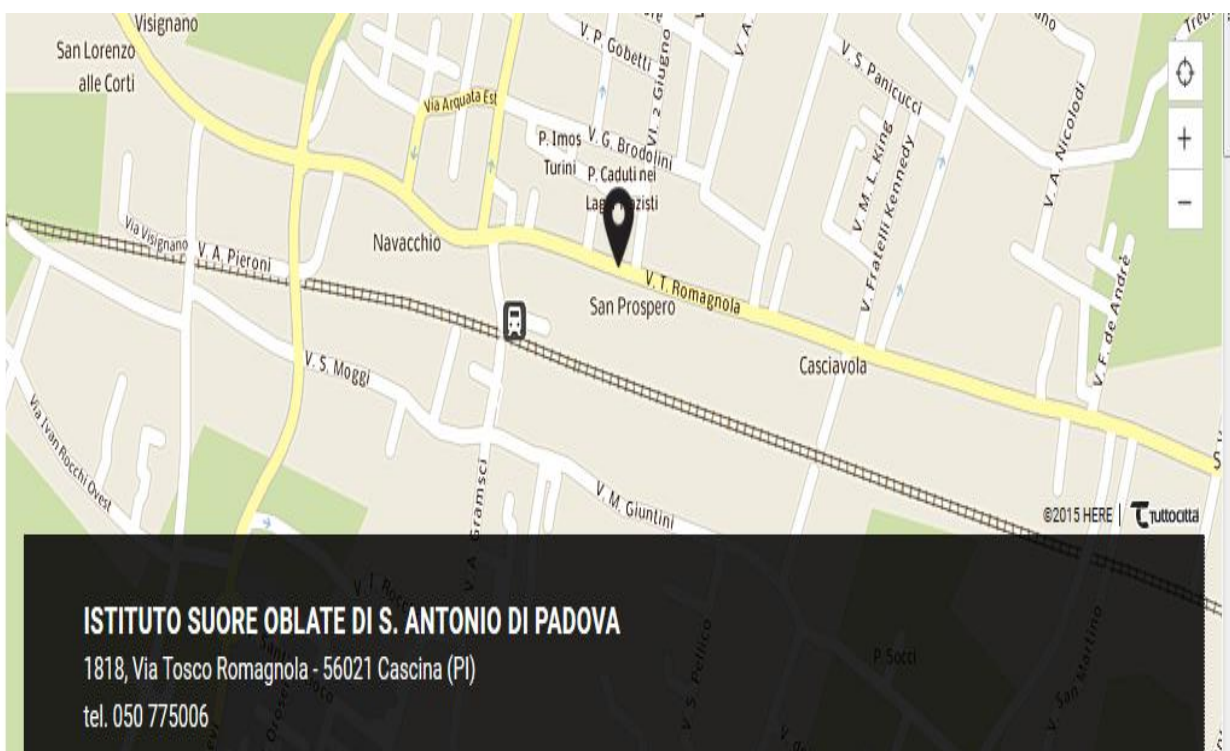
Visignano
San Lorenzo alle Corti
V. P. Gobetti
V. S. Panicucci
V. A. Nicolodi
Via Arquata Est
P. Imos
V. G. Brodolini
Vl. 2 Giugno
Turini
P. Caduti nei Lager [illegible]zisti
V. M. L. King
V. Fratelli Kennedy
Via Visignano
V. A. Pieroni
Navacchio
V. T. Romagnola
San Prospero
V. F. de André
Casciavola
V. S. Moggi
Via Ivan Rocchi Ovest
V. M. Giuntini
V. A. Gramsci
©2015 HERE | tuttocittà
ISTITUTO SUORE OBLATE DI S. ANTONIO DI PADOVA
1818, Via Tosco Romagnola - 56021 Cascina (PI)
tel. 050 775006